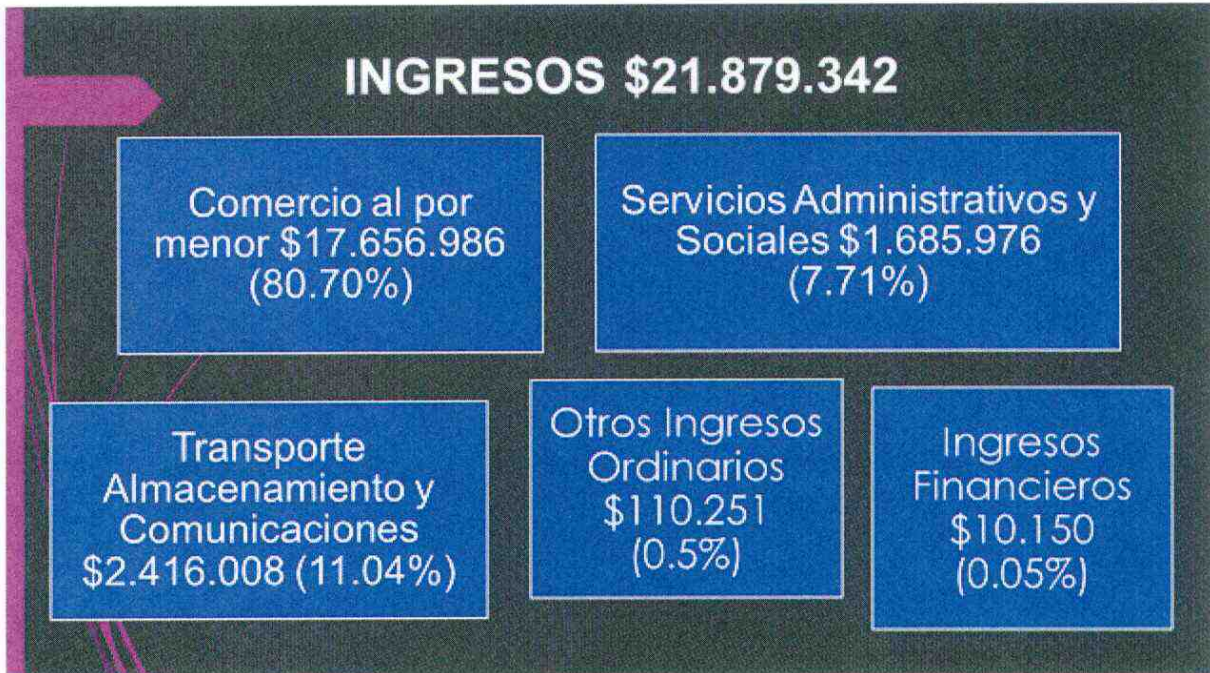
INGRESOS \$21.879.342

Comercio al por menor \$17.656.986 (80.70%)

Servicios Administrativos y Sociales \$1.685.976 (7.71%)

Transporte Almacenamiento y Comunicaciones \$2.416.008 (11.04%)

Otros Ingresos Ordinarios \$110.251 (0.5%)

Ingresos Financieros \$10.150 (0.05%)